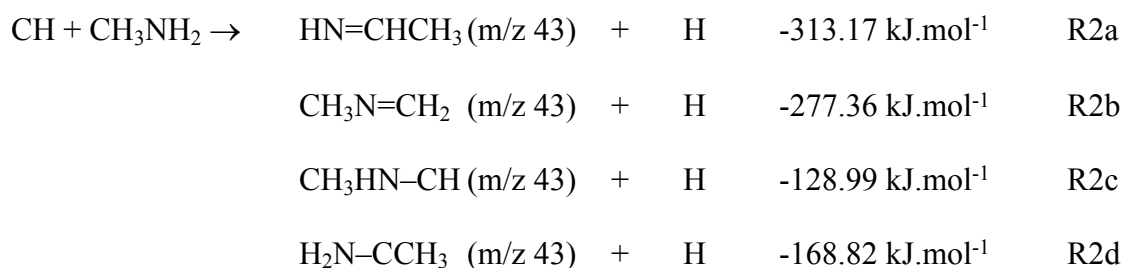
$CH + CH_3NH_2 \rightarrow$ $HN{=}CHCH_3$ (m/z 43) + H -313.17 kJ.mol$^{-1}$ R2a

$CH_3N{=}CH_2$ (m/z 43) + H -277.36 kJ.mol$^{-1}$ R2b

$CH_3HN{-}CH$ (m/z 43) + H -128.99 kJ.mol$^{-1}$ R2c

$H_2N{-}CCH_3$ (m/z 43) + H -168.82 kJ.mol$^{-1}$ R2d